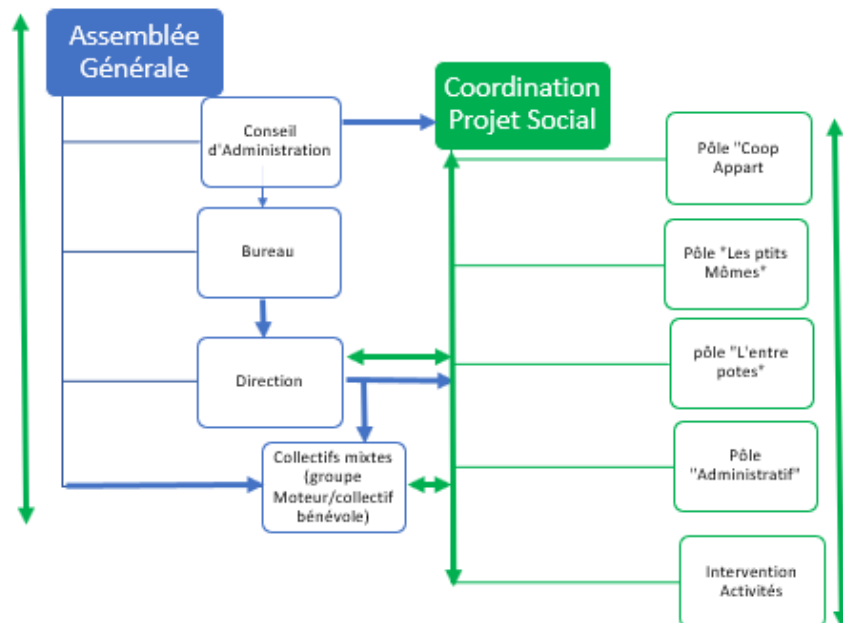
Assemblée Générale

Conseil d'Administration

Coordination Projet Social

Bureau

Direction

Collectifs mixtes (groupe Moteur/collectif bénévole)

Pôle "Coop Appart

Pôle "Les ptits Mômes"

pôle "L'entre potes"

Pôle "Administratif"

Intervention Activités